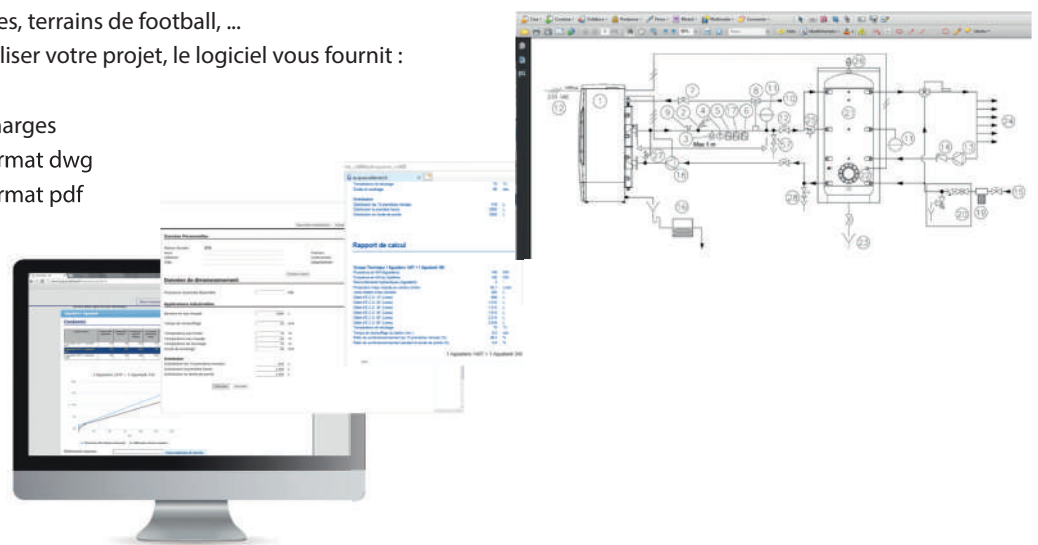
es, terrains de football, ...
liser votre projet, le logiciel vous fournit :

harges
rmat dwg
rmat pdf

Données Personnelles

Données de dimensionnement

Applications Industrielles

Rapport de calcul

Max 1 m

1 Appareil(s) 14XT + 1 Appareil 300

1
2
3
4
5
6
7
8
9
10
11
12
13
14
15
16
17
18
19
20
21
22
23
24
25
26
27
28